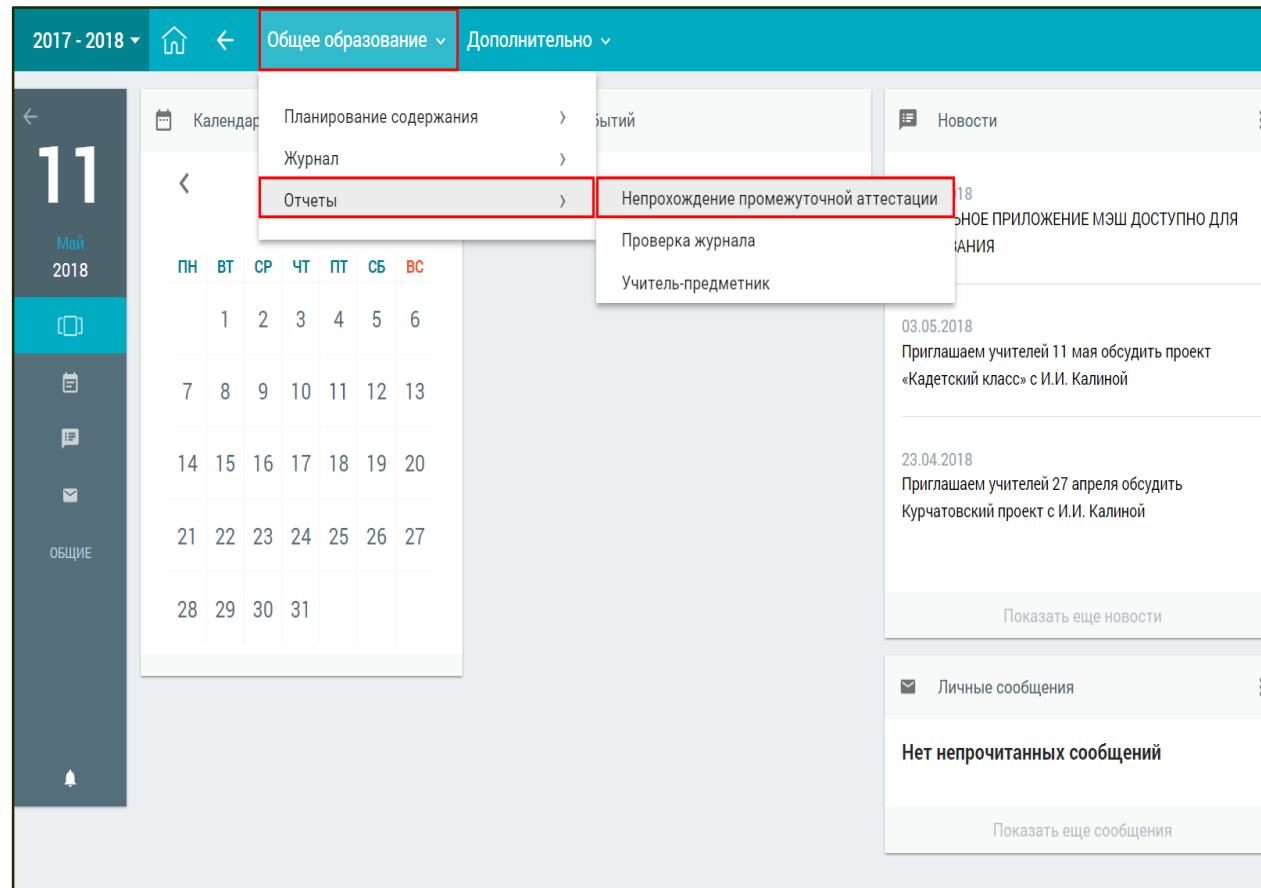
2017 - 2018 ▾ Общее образование ⌄ Дополнительно ⌄

11
Май
2018

ОБЩИЕ

Календар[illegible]

Планирование содержания ›
Журнал ›
Отчеты ›

Непрохождение промежуточной аттестации
Проверка журнала
Учитель-предметник

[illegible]бытий

| ПН | ВТ | СР | ЧТ | ПТ | СБ | ВС |
|---|---|---|---|---|---|---|
| | 1 | 2 | 3 | 4 | 5 | 6 |
| 7 | 8 | 9 | 10 | 11 | 12 | 13 |
| 14 | 15 | 16 | 17 | 18 | 19 | 20 |
| 21 | 22 | 23 | 24 | 25 | 26 | 27 |
| 28 | 29 | 30 | 31 | | | |

Новости

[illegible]18
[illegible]ЬНОЕ ПРИЛОЖЕНИЕ МЭШ ДОСТУПНО ДЛЯ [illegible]ВАНИЯ

03.05.2018
Приглашаем учителей 11 мая обсудить проект «Кадетский класс» с И.И. Калиной

23.04.2018
Приглашаем учителей 27 апреля обсудить Курчатовский проект с И.И. Калиной

Показать еще новости

Личные сообщения

Нет непрочитанных сообщений

Показать еще сообщения